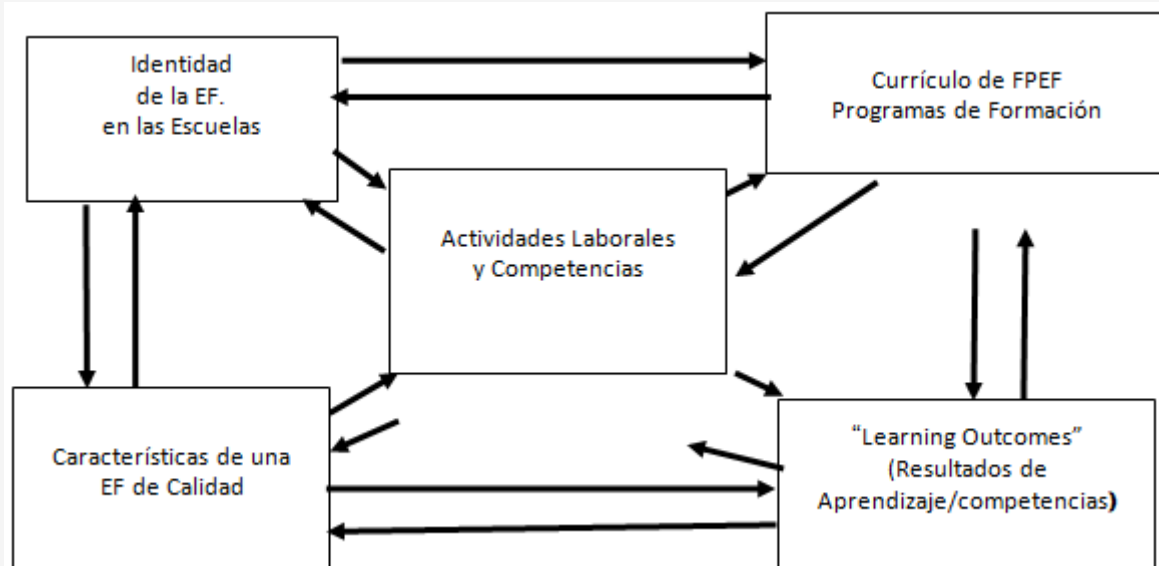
Identidad
de la EF.
en las Escuelas

Currículo de FPEF
Programas de Formación

Actividades Laborales
y Competencias

Características de una
EF de Calidad

"Learning Outcomes"
(Resultados de
Aprendizaje/competencias)